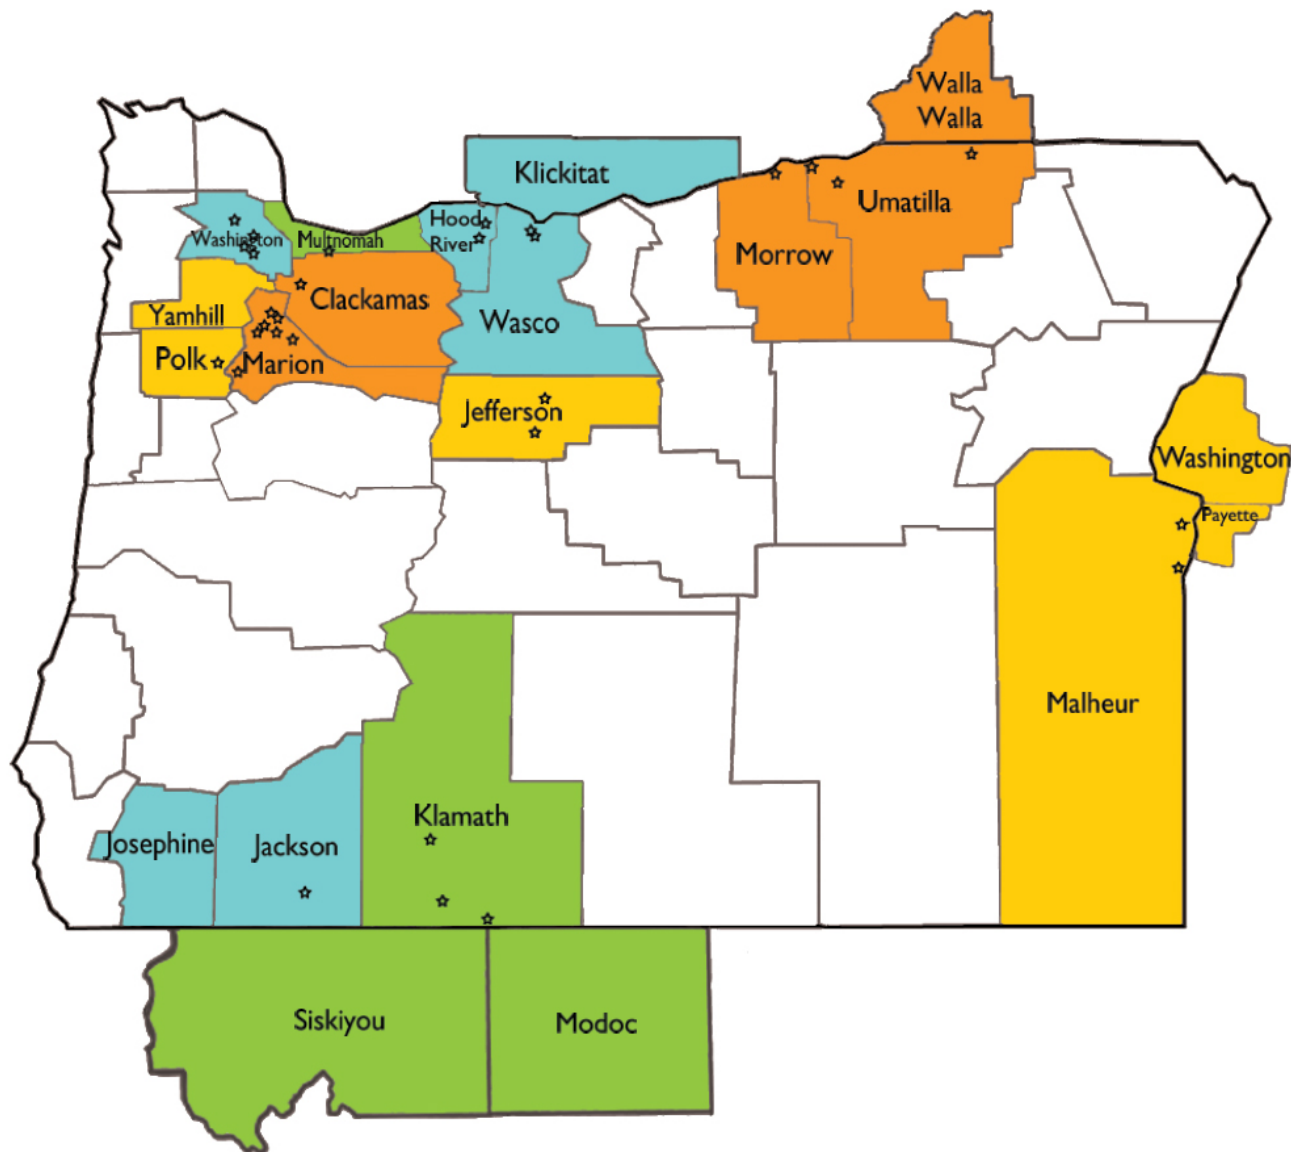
Walla Walla

Klickitat

Umatilla

Washington

Multnomah

Hood River

Morrow

Clackamas

Yamhill

Wasco

Polk

Marion

Jefferson

Washington

Payette

Malheur

Klamath

Josephine

Jackson

Siskiyou

Modoc